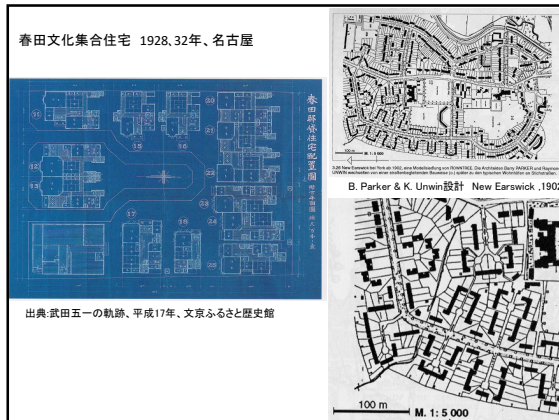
春田文化集合住宅 1928,32年、名古屋

春田文化住宅配置圖

出典:武田五一の軌跡、平成17年、文京ふるさと歴史館

M. 1:8 000

3.26 New Earswick bei York ab 1902, eine Modellsiedlung von ROWNTREE. Die Architekten Barry PARKER und Raymond UNWIN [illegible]

B. Parker & K. Unwin設計 New Earswick ,190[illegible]

100 m

M. 1: 5 000